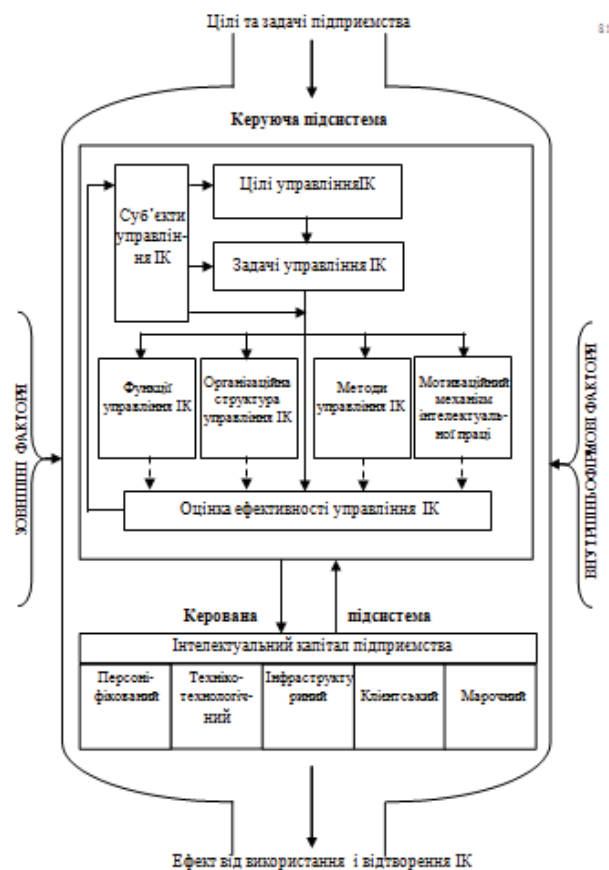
Цілі та задачі підприємства

81

Керуюча підсистема

Суб'єкти управління ІК

Цілі управлінняІК

Задачі управління ІК

Функції управління ІК

Організаційна структура управління ІК

Методи управління ІК

Мотиваційний механізм інтелектуальної праці

Оцінка ефективності управління ІК

ЗОВНІШНІ ФАКТОРИ

ВНУТРІШНЬОФІРМОВІ ФАКТОРИ

Керована підсистема

Інтелектуальний капітал підприємства

| Персоніфікований | Техніко-технологічний | Інфраструктурний | Клієнтський | Марочний |
|---|---|---|---|---|

Ефект від використання і відтворення ІК